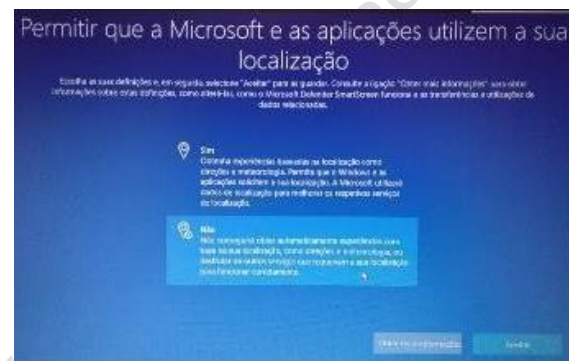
Permitir que a Microsoft e as aplicações utilizem a sua localização

Escolha as suas definições e, em seguida, selecione "Aceitar" para as guardar. Consulte a ligação "Obter mais informações" para obter informações sobre estas definições, como alterá-las, como o Microsoft Defender SmartScreen funciona e as transferências e utilizações de dados relacionadas.

Sim
Obtenha experiências baseadas na localização como direções e meteorologia. Permita que o Windows e as aplicações solicitem a sua localização. A Microsoft utilizará dados de localização para melhorar os respetivos serviços de localização.

Não
Não conseguirá obter automaticamente experiências com base na sua localização, como direções e meteorologia, ou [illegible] de outros serviços que requerem a sua localização para funcionar corretamente.

Obter mais informações

Aceitar